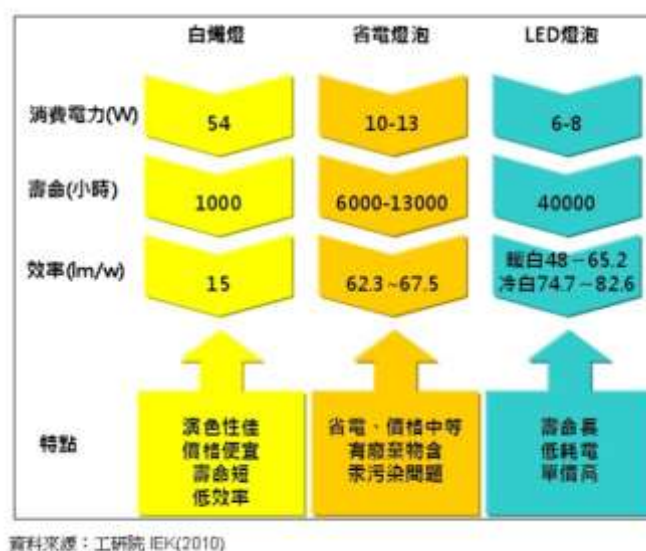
| | 白熾燈 | 省電燈泡 | LED燈泡 |
|---|---|---|---|
| 消費電力(W) | 54 | 10-13 | 6-8 |
| 壽命(小時) | 1000 | 6000-13000 | 40000 |
| 效率(lm/w) | 15 | 62.3~67.5 | 暖白48－65.2 冷白74.7－82.6 |
| 特點 | 演色性佳 價格便宜 壽命短 低效率 | 省電、價格中等 有廢棄物含汞污染問題 | 壽命長 低耗電 單價高 |

資料來源：工研院 IEK(2010)